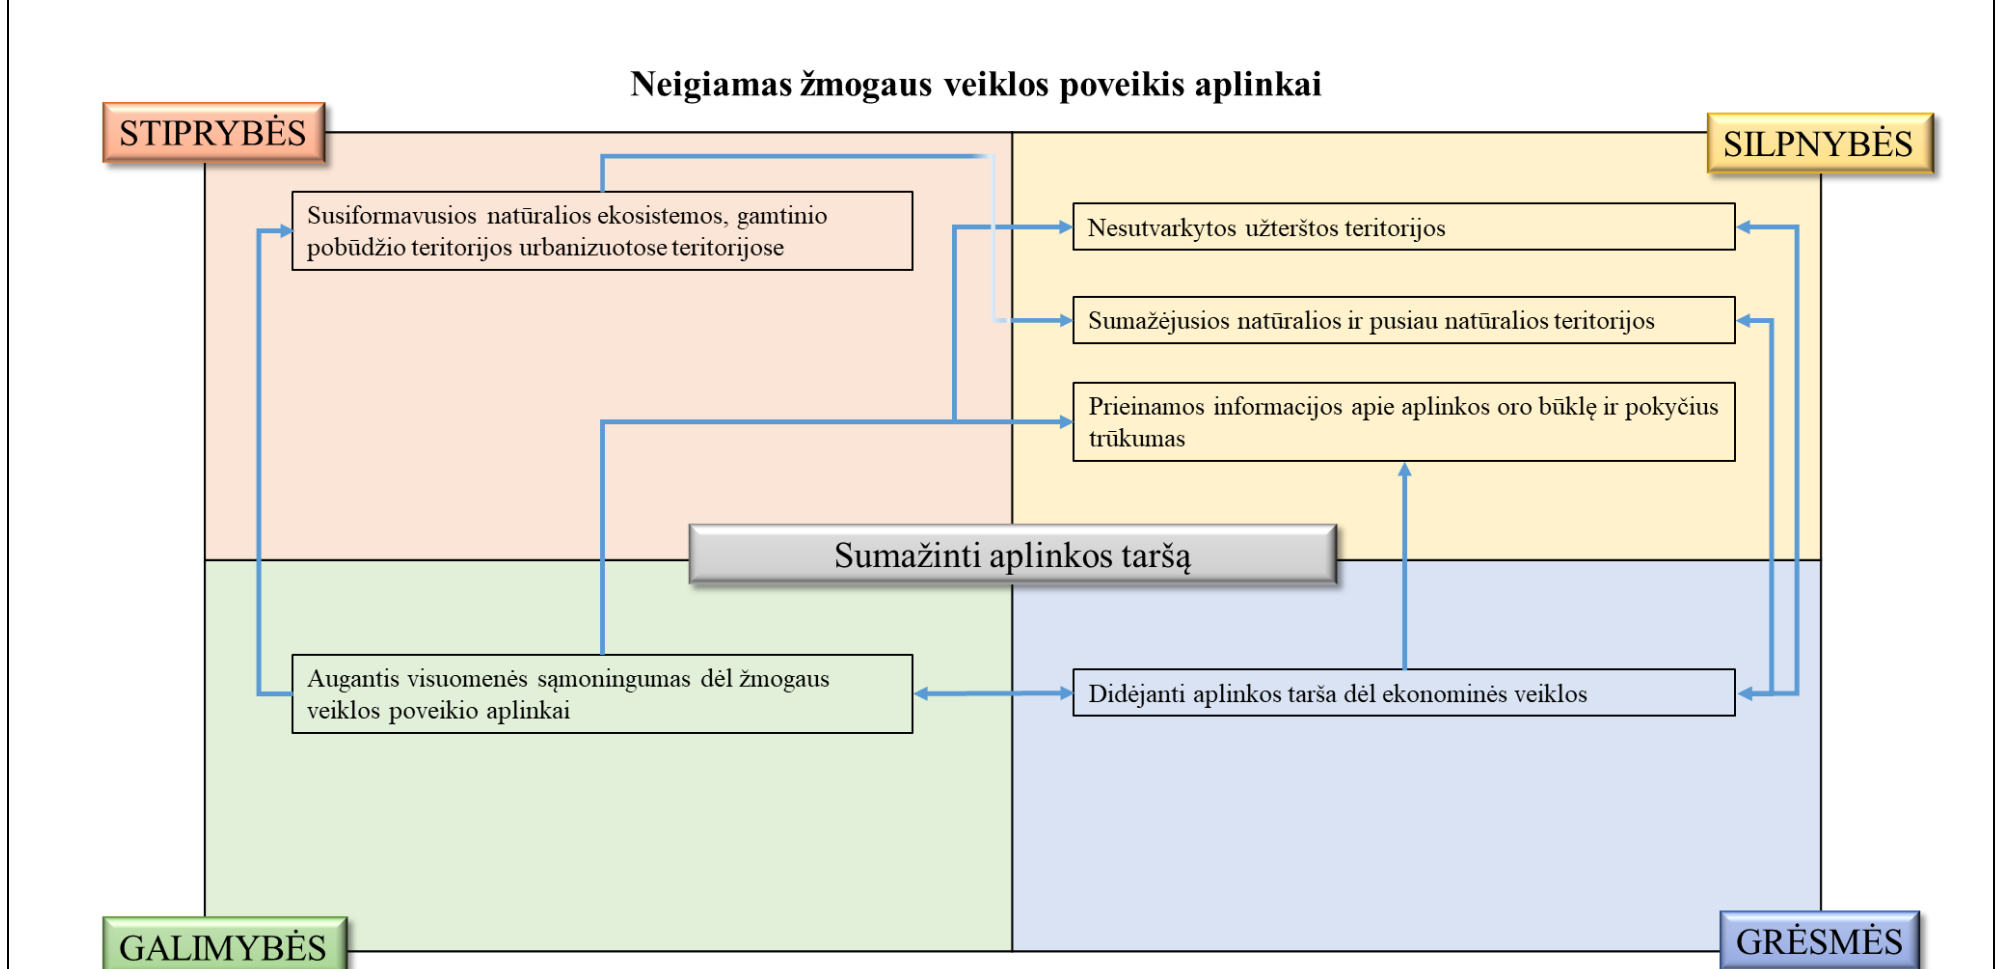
Neigiamas žmogaus veiklos poveikis aplinkai

STIPRYBĖS

SILPNYBĖS

Susiformavusios natūralios ekosistemos, gamtinio pobūdžio teritorijos urbanizuotose teritorijose

Nesutvarkytos užterštos teritorijos

Sumažėjusios natūralios ir pusiau natūralios teritorijos

Prieinamos informacijos apie aplinkos oro būklę ir pokyčius trūkumas

Sumažinti aplinkos taršą

Augantis visuomenės sąmoningumas dėl žmogaus veiklos poveikio aplinkai

Didėjanti aplinkos tarša dėl ekonominės veiklos

GALIMYBĖS

GRĖSMĖS